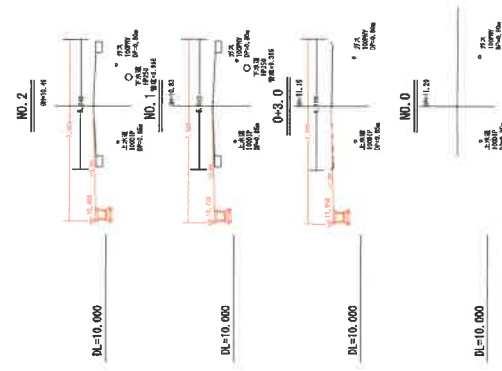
NO.2

GH=10.46

6.20

1.400

11.860

○ 汚水
150PVC
DP=0.70m

○ 下水道
HP250
管底=1.346

○ 上水道
100DIP
DP=0.65m

DL=10.000

NO.1

GH=10.63

6.20

1.100

11.720

○ 汚水
150PVC
DP=0.70m

○ 下水道
HP250
管底=1.385

○ 上水道
100DIP
DP=0.65m

DL=10.000

0+3.0

GH=11.15

6.20

1.200

11.950

○ 汚水
150PVC
DP=0.80m

○ 上水道
100DIP
DP=0.65m

DL=10.000

NO.0

GH=11.20

○ 汚水
150PVC
DP=0.80m

○ 上水道
100DIP
DP=0.65m

DL=10.000